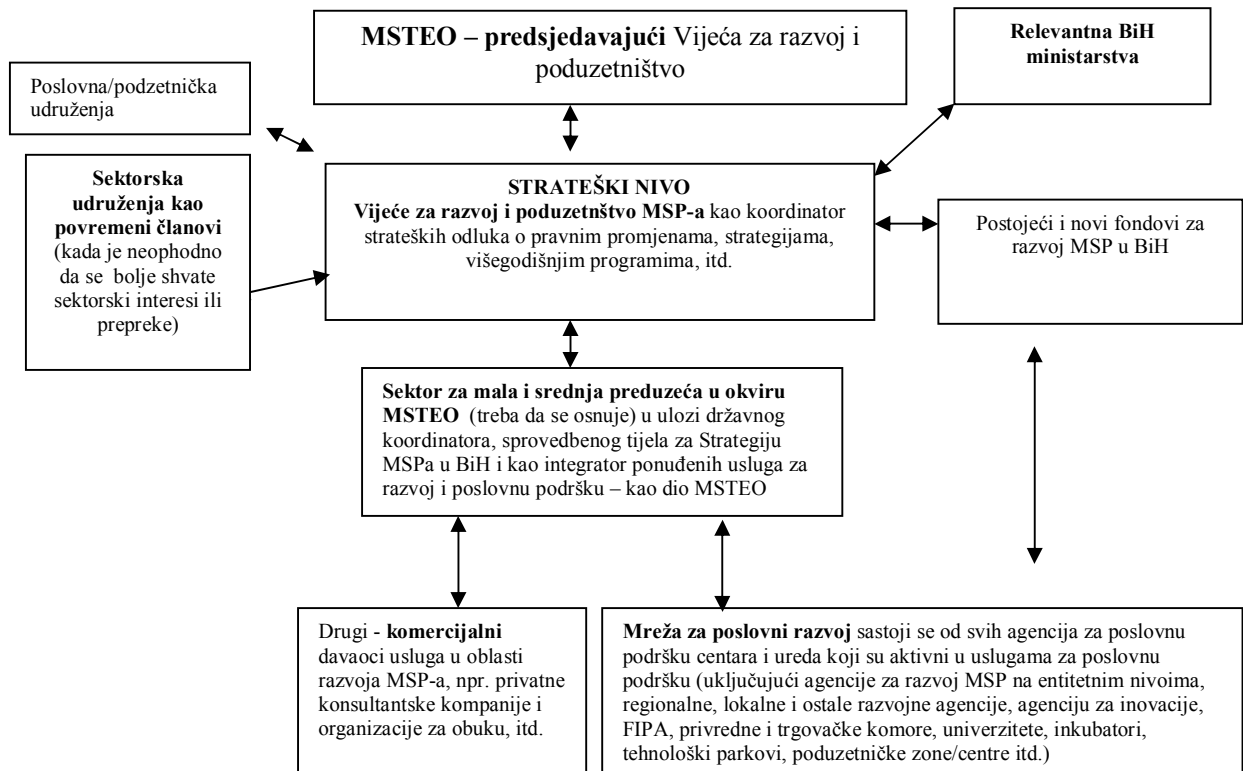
MSTEO – predsjedavajući Vijeća za razvoj i poduzetništvo

Relevantna BiH ministarstva

Poslovna/podzetnička udruženja

Sektorska udruženja kao povremeni članovi (kada je neophodno da se bolje shvate sektorski interesi ili prepreke)

STRATEŠKI NIVO
Vijeće za razvoj i poduzetnštvo MSP-a kao koordinator strateških odluka o pravnim promjenama, strategijama, višegodišnjim programima, itd.

Postojeći i novi fondovi za razvoj MSP u BiH

Sektor za mala i srednja preduzeća u okviru MSTEO (treba da se osnuje) u ulozi državnog koordinatora, sprovedbenog tijela za Strategiju MSPa u BiH i kao integrator ponuđenih usluga za razvoj i poslovnu podršku – kao dio MSTEO

Drugi - komercijalni davaoci usluga u oblasti razvoja MSP-a, npr. privatne konsultantske kompanije i organizacije za obuku, itd.

Mreža za poslovni razvoj sastoji se od svih agencija za poslovnu podršku centara i ureda koji su aktivni u uslugama za poslovnu podršku (uključujući agencije za razvoj MSP na entitetnim nivoima, regionalne, lokalne i ostale razvojne agencije, agenciju za inovacije, FIPA, privredne i trgovačke komore, univerzitete, inkubatori, tehnološki parkovi, poduzetničke zone/centre itd.)